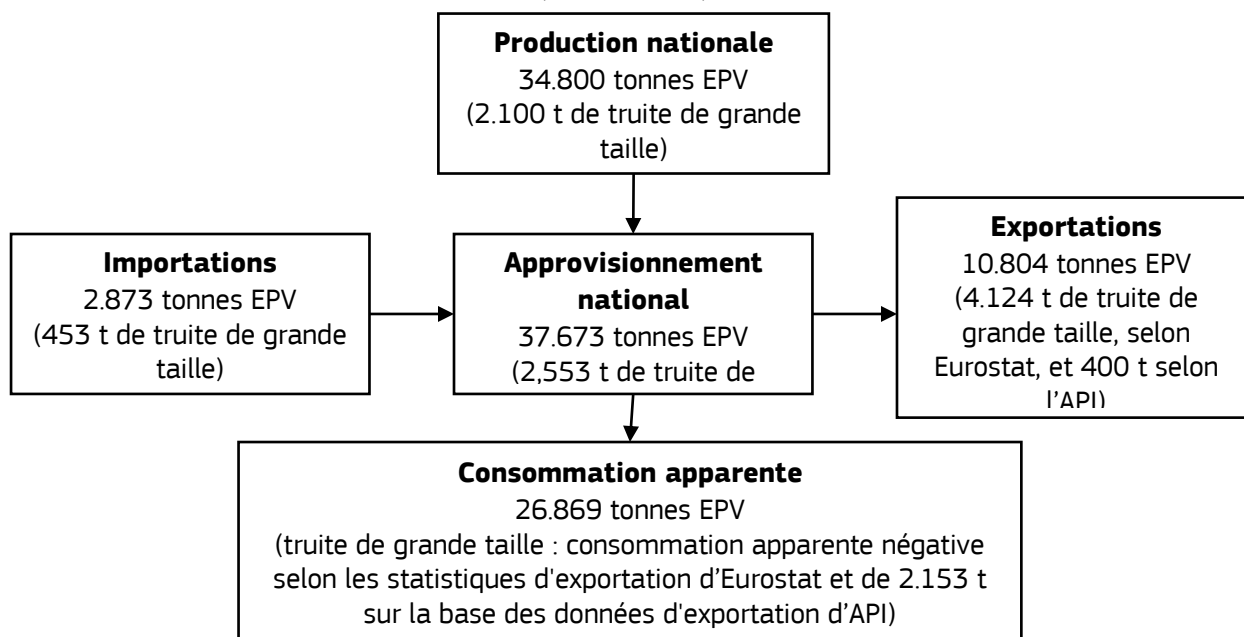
**Production nationale**
34.800 tonnes EPV
(2.100 t de truite de grande taille)

**Importations**
2.873 tonnes EPV
(453 t de truite de grande taille)

**Approvisionnement national**
37.673 tonnes EPV
(2,553 t de truite de

**Exportations**
10.804 tonnes EPV
(4.124 t de truite de grande taille, selon Eurostat, et 400 t selon l'API)

**Consommation apparente**
26.869 tonnes EPV
(truite de grande taille : consommation apparente négative selon les statistiques d'exportation d'Eurostat et de 2.153 t sur la base des données d'exportation d'API)